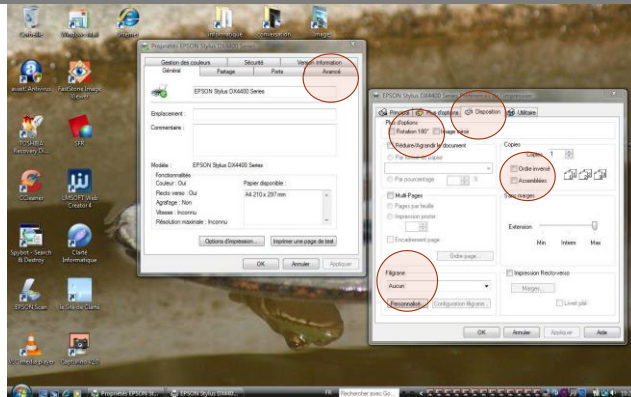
Corbeille
Windows Mail
Internet
Informatique
conversation
images

avast! Antivirus
FastStone Image Viewer
TOSHIBA Recovery Di...
SFR
CCleaner
LMSOFT Web Creator 4
Spybot - Search & Destroy
Clarté Informatique
EPSON Scan
Le Site de Claire
VLC media player
Capitaine PC

Propriétés EPSON Stylus DX4400 Series
Gestion des couleurs
Sécurité
Version information
Général
Partage
Ports
Avancé
EPSON Stylus DX4400 Series
Emplacement :
Commentaire :
Modèle : EPSON Stylus DX4400 Series
Fonctionnalités
Couleur : Oui
Recto verso : Oui
Agrafage : Non
Vitesse : Inconnu
Résolution maximale : Inconnu
Papier disponible :
A4 210 x 297 mm
Options d'impression...
Imprimer une page de test
OK
Annuler
Appliquer

EPSON Stylus DX4400 Series
Principal
Plus d'options
Disposition
Utilitaire
Plus d'options
Rotation 180°
Image miroir
Réduire/Agrandir le document
Par format de papier
Par pourcentage
Copies
Copies 1
Ordre inversé
Assemblées
Multi-Pages
Pages par feuille
Impression poster
Encadrement page
Ordre page...
Sans marges
Extension
Min
Interm
Max
Filigrane
Aucun
Personnalisé
Configuration filigrane...
Impression Recto-verso
Marges...
Livret plié
OK
Annuler
Appliquer
Aide

Propriétés EPSON St...
EPSON Stylus DX440...
Rechercher avec Go...